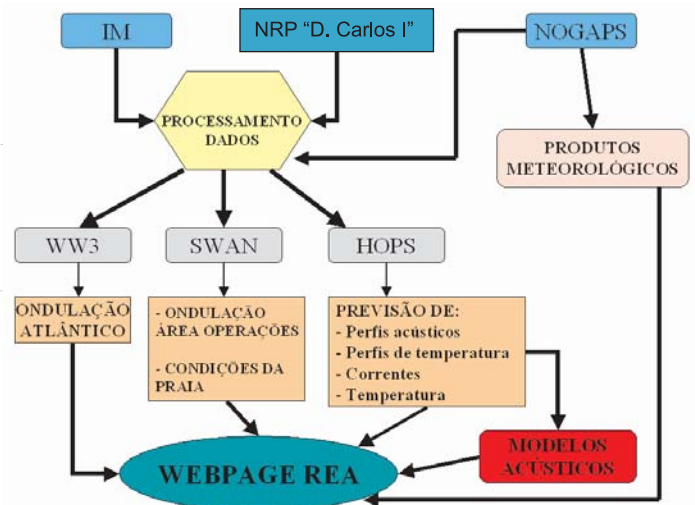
IM

NRP "D. Carlos I"

NOGAPS

PROCESSAMENTO DADOS

PRODUTOS METEOROLÓGICOS

WW3

SWAN

HOPS

ONDULAÇÃO ATLÂNTICO

- ONDULAÇÃO ÁREA OPERAÇÕES

- CONDIÇÕES DA PRAIA

PREVISÃO DE:
- Perfis acústicos
- Perfis de temperatura
- Correntes
- Temperatura

MODELOS ACÚSTICOS

WEBPAGE REA